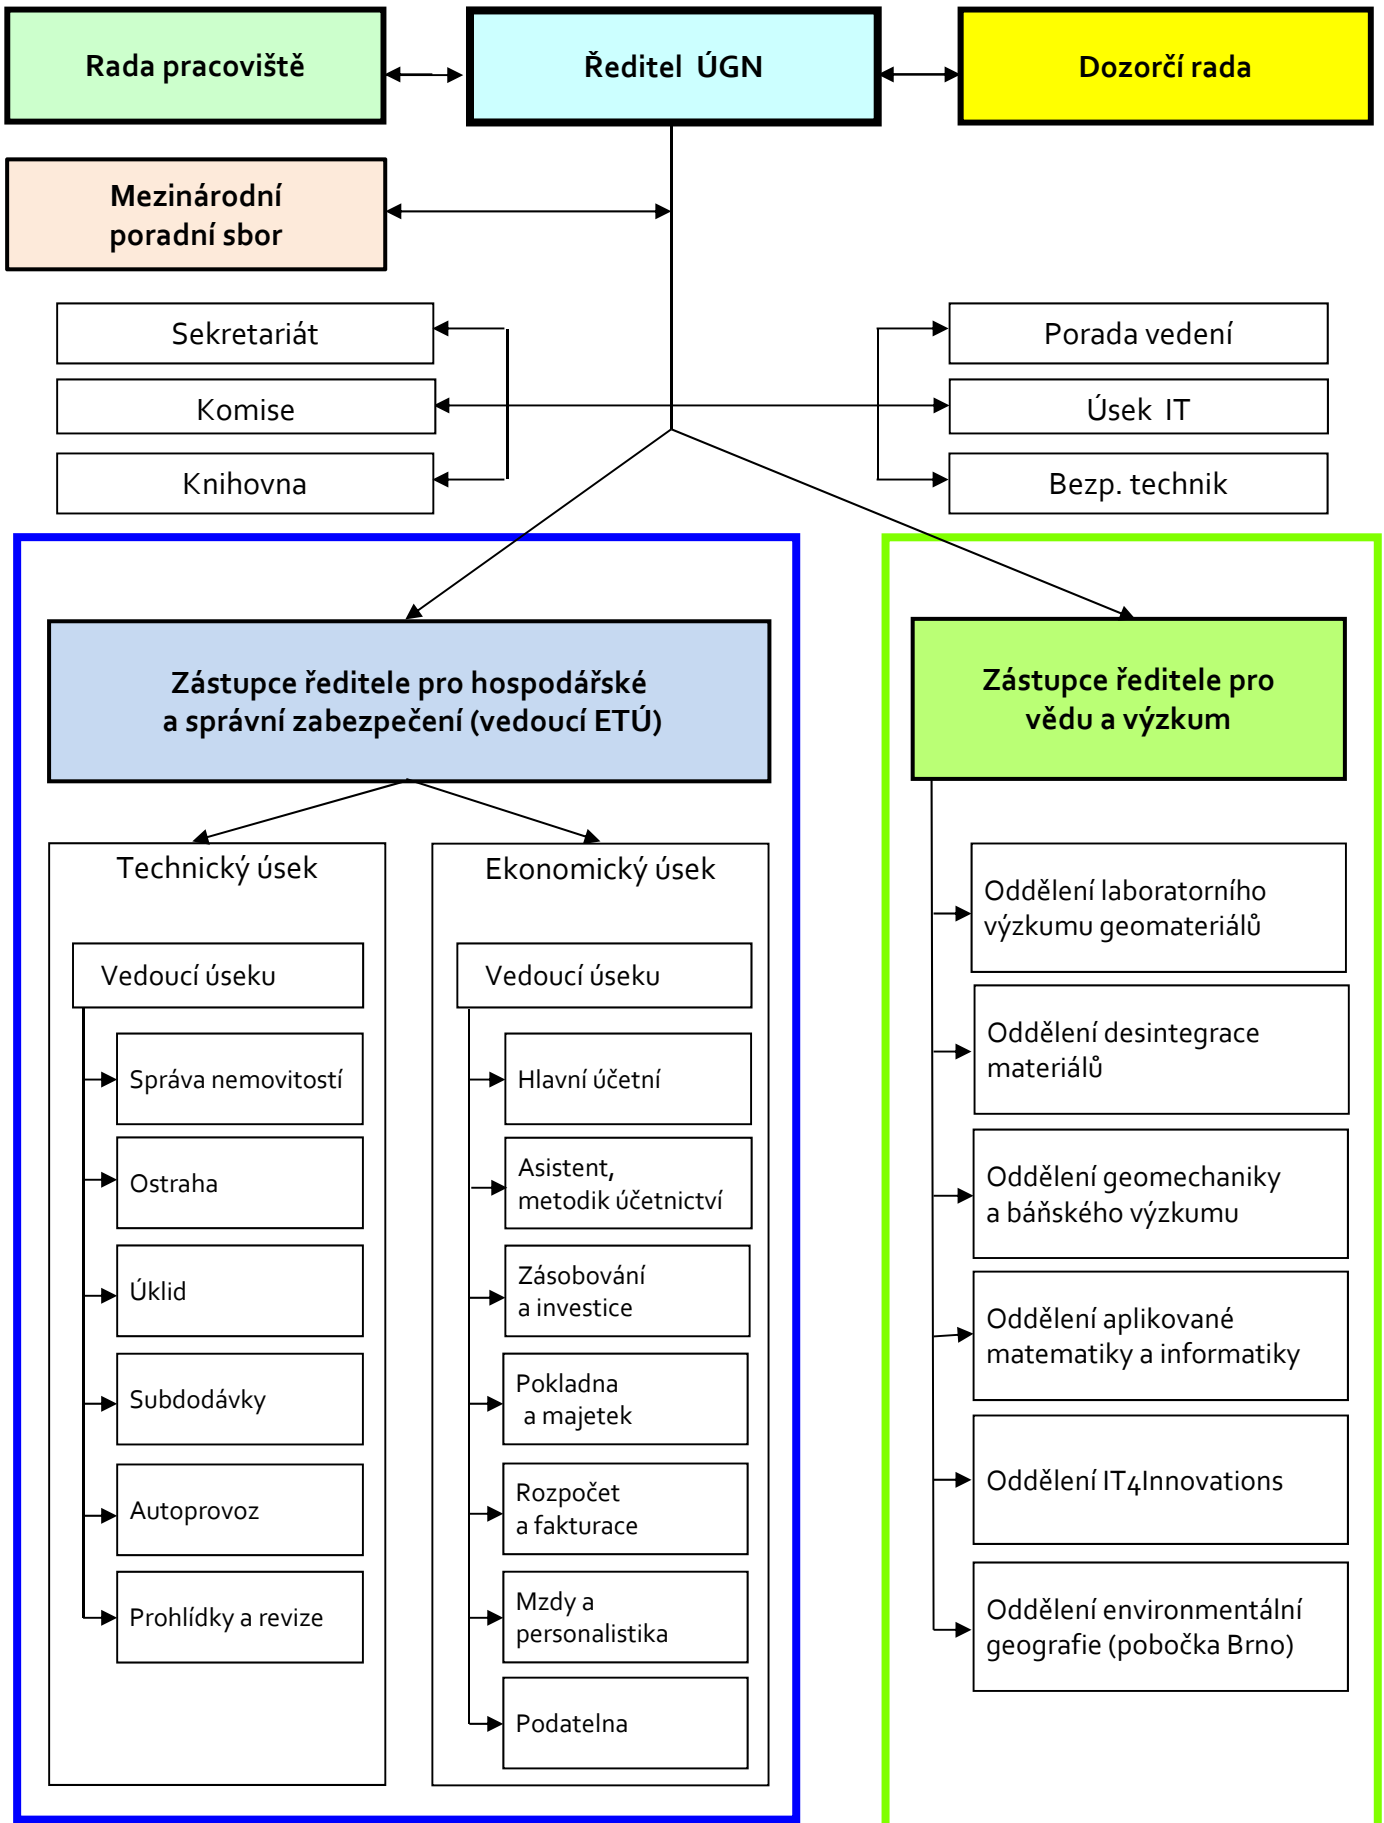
Rada pracoviště

Ředitel ÚGN

Dozorčí rada

Mezinárodní poradní sbor

Sekretariát

Komise

Knihovna

Porada vedení

Úsek IT

Bezp. technik

Zástupce ředitele pro hospodářské a správní zabezpečení (vedoucí ETÚ)

Zástupce ředitele pro vědu a výzkum

Technický úsek

Vedoucí úseku

Správa nemovitostí

Ostraha

Úklid

Subdodávky

Autoprovoz

Prohlídky a revize

Ekonomický úsek

Vedoucí úseku

Hlavní účetní

Asistent, metodik účetnictví

Zásobování a investice

Pokladna a majetek

Rozpočet a fakturace

Mzdy a personalistika

Podatelna

Oddělení laboratorního výzkumu geomateriálů

Oddělení desintegrace materiálů

Oddělení geomechaniky a báňského výzkumu

Oddělení aplikované matematiky a informatiky

Oddělení IT4Innovations

Oddělení environmentální geografie (pobočka Brno)